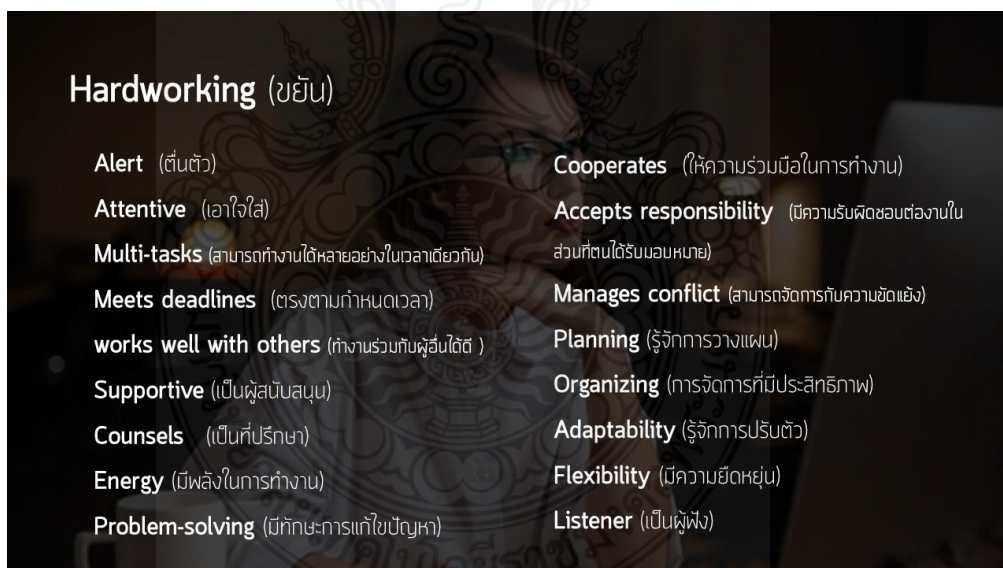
Hardworking (ขยัน)

Alert (ตื่นตัว)

Attentive (เอาใจใส่)

Multi-tasks (สามารถทำงานได้หลายอย่างในเวลาเดียวกัน)

Meets deadlines (ตรงตามกำหนดเวลา)

works well with others (ทำงานร่วมกับผู้อื่นได้ดี )

Supportive (เป็นผู้สนับสนุน)

Counsels (เป็นที่ปรึกษา)

Energy (มีพลังในการทำงาน)

Problem-solving (มีทักษะการแก้ไขปัญหา)

Cooperates (ให้ความร่วมมือในการทำงาน)

Accepts responsibility (มีความรับผิดชอบต่องานในส่วนที่ตนได้รับมอบหมาย)

Manages conflict (สามารถจัดการกับความขัดแย้ง)

Planning (รู้จักการวางแผน)

Organizing (การจัดการที่มีประสิทธิภาพ)

Adaptability (รู้จักการปรับตัว)

Flexibility (มีความยืดหยุ่น)

Listener (เป็นผู้ฟัง)